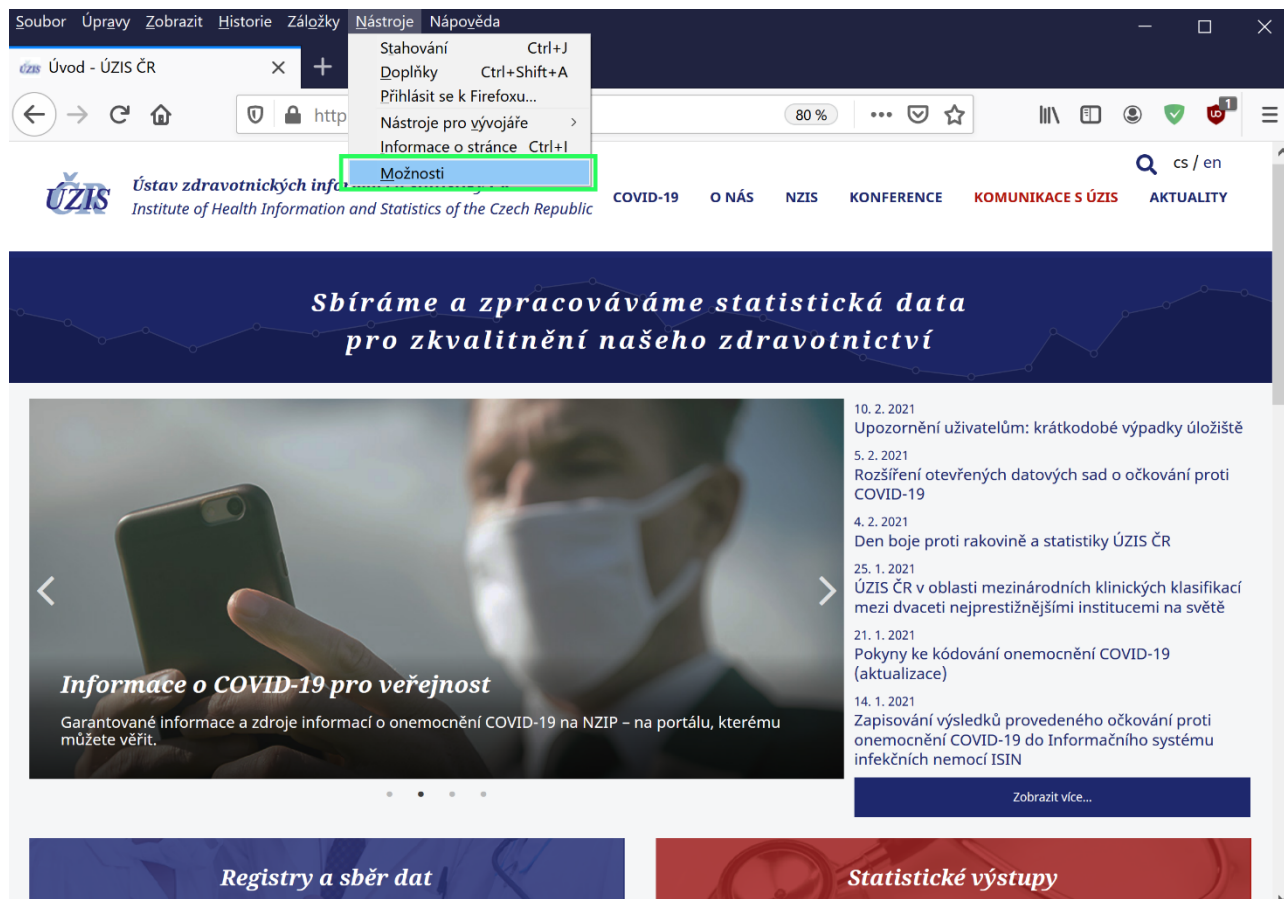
Soubor Úpravy Zobrazit Historie Záložky Nástroje Nápověda

Úvod - ÚZIS ČR

Stahování Ctrl+J
Doplňky Ctrl+Shift+A
Přihlásit se k Firefoxu...
Nástroje pro vývojáře
Informace o stránce Ctrl+I
Možnosti

http

80 %

1

ÚZIS Ústav zdravotnických info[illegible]
Institute of Health Information and Statistics of the Czech Republic

cs / en

COVID-19 O NÁS NZIS KONFERENCE KOMUNIKACE S ÚZIS AKTUALITY

Sbíráme a zpracováváme statistická data pro zkvalitnění našeho zdravotnictví

Informace o COVID-19 pro veřejnost

Garantované informace a zdroje informací o onemocnění COVID-19 na NZIP – na portálu, kterému můžete věřit.

10. 2. 2021
Upozornění uživatelům: krátkodobé výpadky úložiště

5. 2. 2021
Rozšíření otevřených datových sad o očkování proti COVID-19

4. 2. 2021
Den boje proti rakovině a statistiky ÚZIS ČR

25. 1. 2021
ÚZIS ČR v oblasti mezinárodních klinických klasifikací mezi dvaceti nejprestižnějšími institucemi na světě

21. 1. 2021
Pokyny ke kódování onemocnění COVID-19 (aktualizace)

14. 1. 2021
Zapisování výsledků provedeného očkování proti onemocnění COVID-19 do Informačního systému infekčních nemocí ISIN

Zobrazit více...

Registry a sběr dat

Statistické výstupy